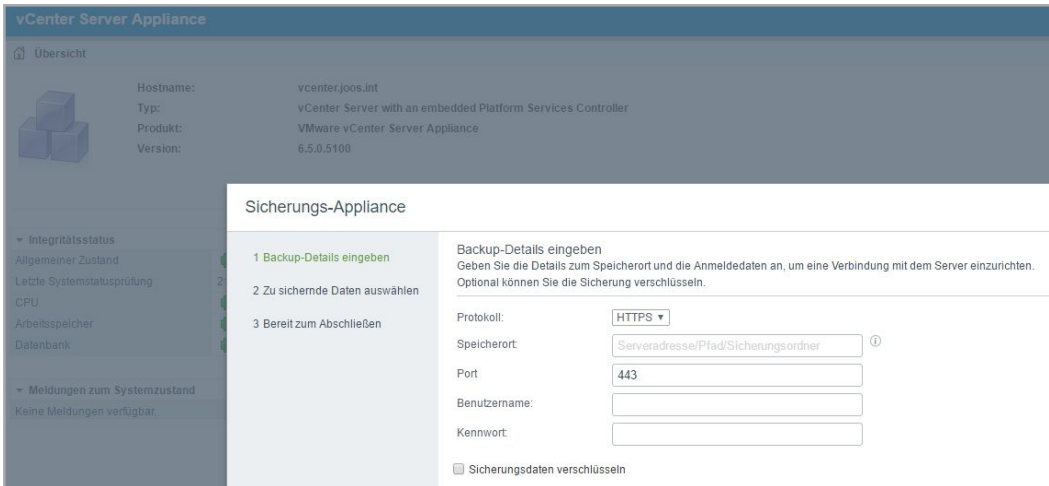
vCenter Server Appliance

Übersicht

Hostname: vcenter.joos.int
Typ: vCenter Server with an embedded Platform Services Controller
Produkt: VMware vCenter Server Appliance
Version: 6.5.0.5100

Integritätsstatus
Allgemeiner Zustand
Letzte Systemstatusprüfung 2
CPU
Arbeitsspeicher
Datenbank

Meldungen zum Systemzustand
Keine Meldungen verfügbar.

Sicherungs-Appliance

1 Backup-Details eingeben
2 Zu sichernde Daten auswählen
3 Bereit zum Abschließen

Backup-Details eingeben
Geben Sie die Details zum Speicherort und die Anmeldedaten an, um eine Verbindung mit dem Server einzurichten. Optional können Sie die Sicherung verschlüsseln.

Protokoll: HTTPS ▾
Speicherort: Serveradresse/Pfad/Sicherungsordner
Port 443
Benutzername:
Kennwort:

Sicherungsdaten verschlüsseln